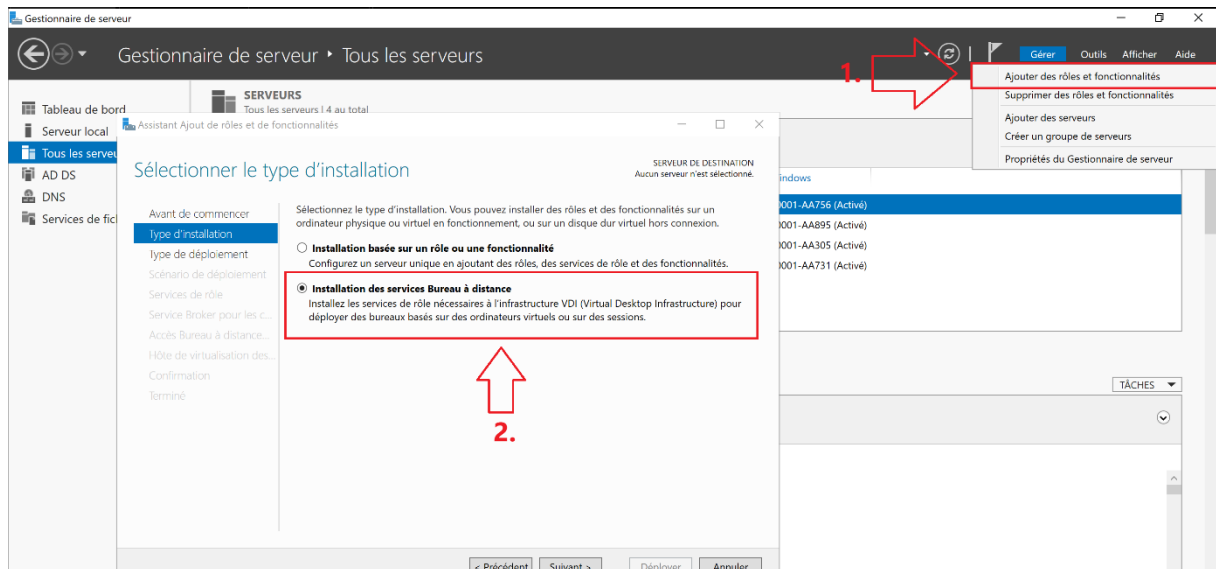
Gestionnaire de serveur

Gestionnaire de serveur • Tous les serveurs

Gérer Outils Afficher Aide

1.

Ajouter des rôles et fonctionnalités
Supprimer des rôles et fonctionnalités
Ajouter des serveurs
Créer un groupe de serveurs
Propriétés du Gestionnaire de serveur

Tableau de bord
Serveur local
Tous les serveu
AD DS
DNS
Services de fic

SERVEURS
Tous les serveurs | 4 au total

indows
0001-AA756 (Activé)
0001-AA895 (Activé)
0001-AA305 (Activé)
0001-AA731 (Activé)

TÂCHES

Assistant Ajout de rôles et de fonctionnalités

Sélectionner le type d'installation

SERVEUR DE DESTINATION
Aucun serveur n'est sélectionné.

Avant de commencer
Type d'installation
Type de déploiement
Scénario de déploiement
Services de rôle
Service Broker pour les c...
Accès Bureau à distance...
Hôte de virtualisation des...
Confirmation
Terminé

Sélectionnez le type d'installation. Vous pouvez installer des rôles et des fonctionnalités sur un ordinateur physique ou virtuel en fonctionnement, ou sur un disque dur virtuel hors connexion.

Installation basée sur un rôle ou une fonctionnalité
Configurez un serveur unique en ajoutant des rôles, des services de rôle et des fonctionnalités.

Installation des services Bureau à distance
Installez les services de rôle nécessaires à l'infrastructure VDI (Virtual Desktop Infrastructure) pour déployer des bureaux basés sur des ordinateurs virtuels ou sur des sessions.

2.

< Précédent Suivant > Déployer Annuler